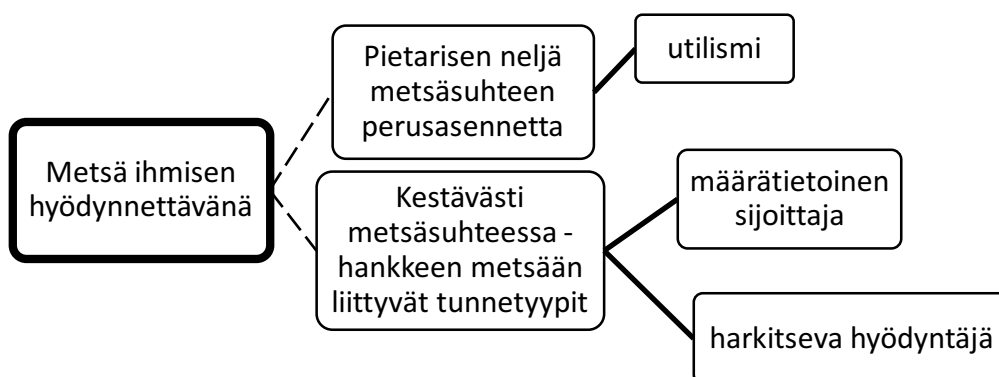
Metsä ihmisen hyödynnettävänä

Pietarisen neljä metsäsuhteen perusasennetta

utilismi

Kestävästi metsäsuhteessa - hankkeen metsään liittyvät tunnetyypit

määrätietoinen sijoittaja

harkitseva hyödyntäjä